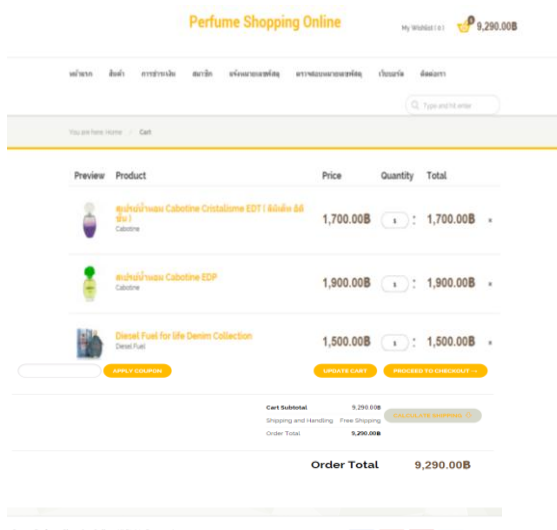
Perfume Shopping Online

My Wishlist ( 0 )

9,290.00฿

หน้าแรก สินค้า การชำระเงิน สมาชิก แจ้งชำระเงิน ตรวจสอบสถานะพัสดุ เว็บบอร์ด ติดต่อเรา

Type and hit enter

You are here: Home / Cart

| Preview | Product | Price | Quantity | Total | |
|---|---|---|---|---|---|
| | สเปรย์น้ำหอม Cabotine Cristalisme EDT ( คิลิสลิส ลิซึม ) Cabotine | 1,700.00฿ | 1 | 1,700.00฿ | × |
| | สเปรย์น้ำหอม Cabotine EDP Cabotine | 1,900.00฿ | 1 | 1,900.00฿ | × |
| | Diesel Fuel for life Denim Collection Diesel Fuel | 1,500.00฿ | 1 | 1,500.00฿ | × |

APPLY COUPON

UPDATE CART

PROCEED TO CHECKOUT →

Cart Subtotal 9,290.00฿

Shipping and Handling Free Shipping

Order Total 9,290.00฿

CALCULATE SHIPPING

Order Total 9,290.00฿